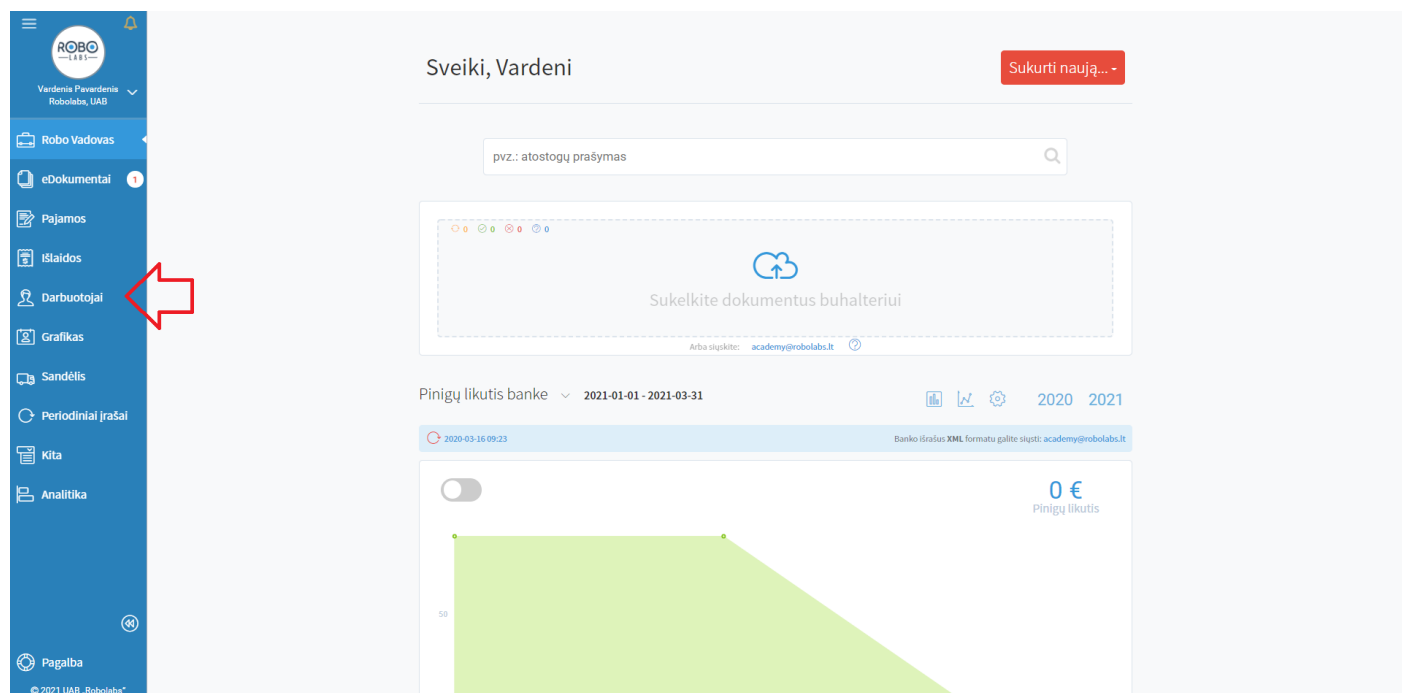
ROBO LABS

Vardenis Pavardenis
Robolabs, UAB

Robo Vadovas
eDokumentai 1
Pajamos
Išlaidos
Darbuotojai
Grafikas
Sandėlis
Periodiniai įrašai
Kita
Analitika

Pagalba
© 2021 UAB „Robolabs"

Sveiki, Vardeni

Sukurti naują...

pvz.: atostogų prašymas

0 0 0 0

Sukelkite dokumentus buhalteriui

Arba siųskite: academy@robolabs.lt

Pinigų likutis banke 2021-01-01 - 2021-03-31

2020 2021

2020-03-16 09:23

Banko išrašus XML formatu galite siųsti: academy@robolabs.lt

0 €
Pinigų likutis

50